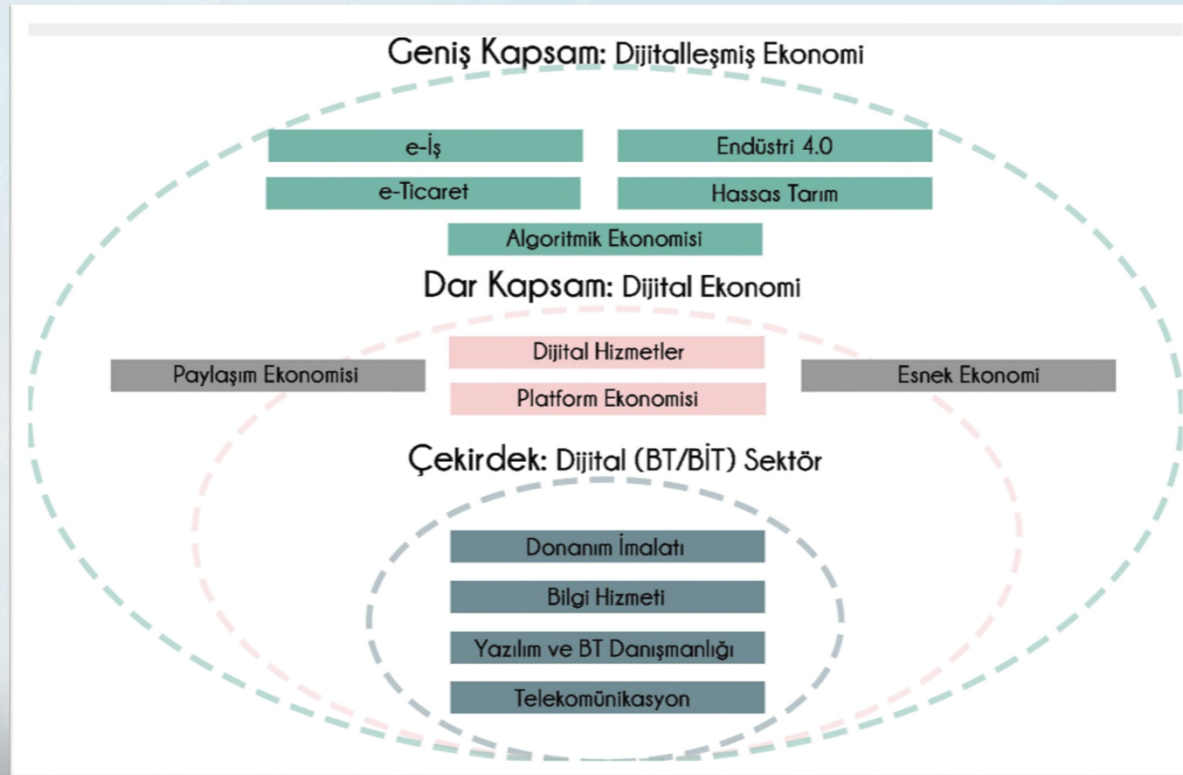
Geniş Kapsam: Dijitalleşmiş Ekonomi

e-İş

Endüstri 4.0

e-Ticaret

Hassas Tarım

Algoritmik Ekonomisi

Dar Kapsam: Dijital Ekonomi

Paylaşım Ekonomisi

Dijital Hizmetler

Platform Ekonomisi

Esnek Ekonomi

Çekirdek: Dijital (BT/BİT) Sektör

Donanım İmalatı

Bilgi Hizmeti

Yazılım ve BT Danışmanlığı

Telekomünikasyon